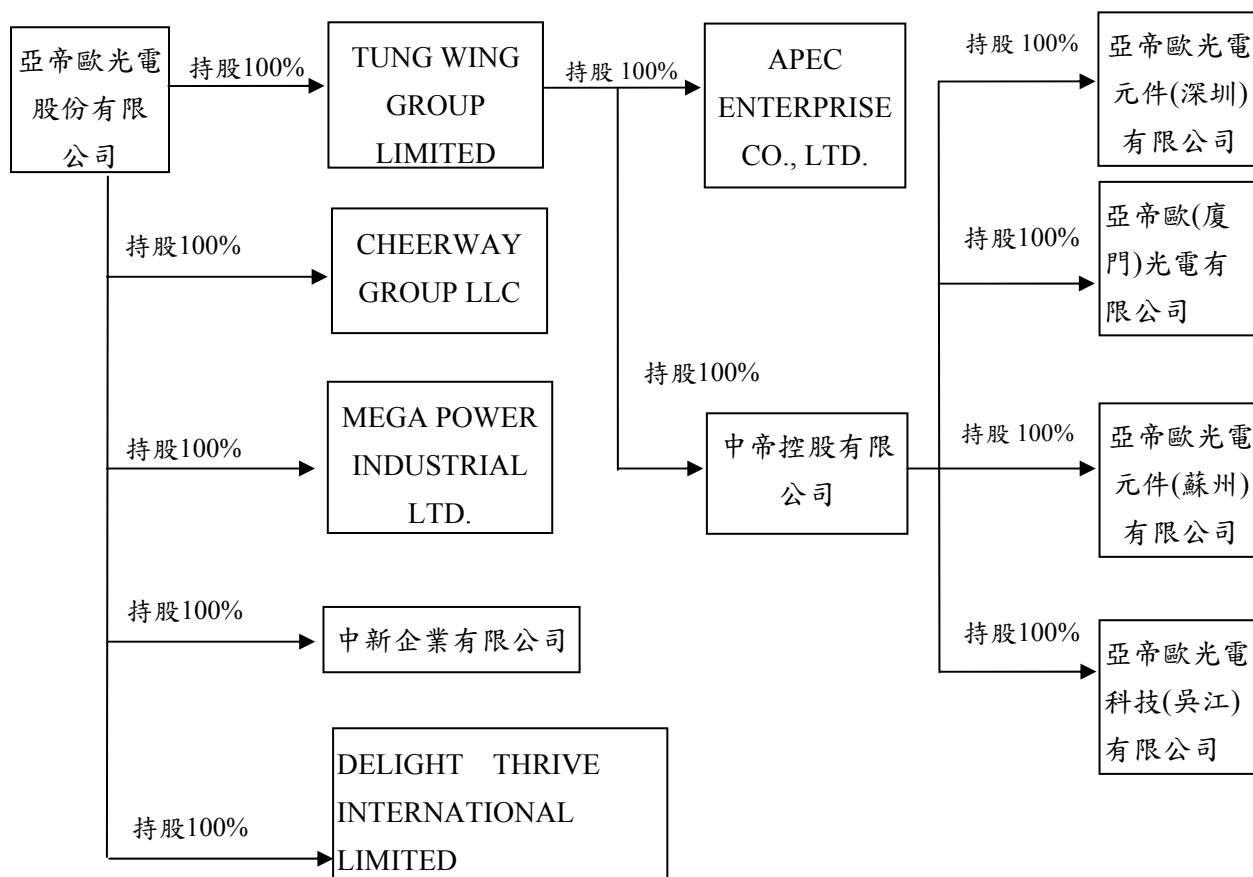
亞帝歐光電股份有限公司

持股100%

TUNG WING GROUP LIMITED

持股 100%

APEC ENTERPRISE CO., LTD.

持股 100%

亞帝歐光電元件(深圳)有限公司

持股100%

亞帝歐(廈門)光電有限公司

持股100%

CHEERWAY GROUP LLC

持股100%

持股100%

MEGA POWER INDUSTRIAL LTD.

中帝控股有限公司

持股 100%

亞帝歐光電元件(蘇州)有限公司

持股100%

中新企業有限公司

持股100%

亞帝歐光電科技(吳江)有限公司

持股100%

DELIGHT THRIVE INTERNATIONAL LIMITED